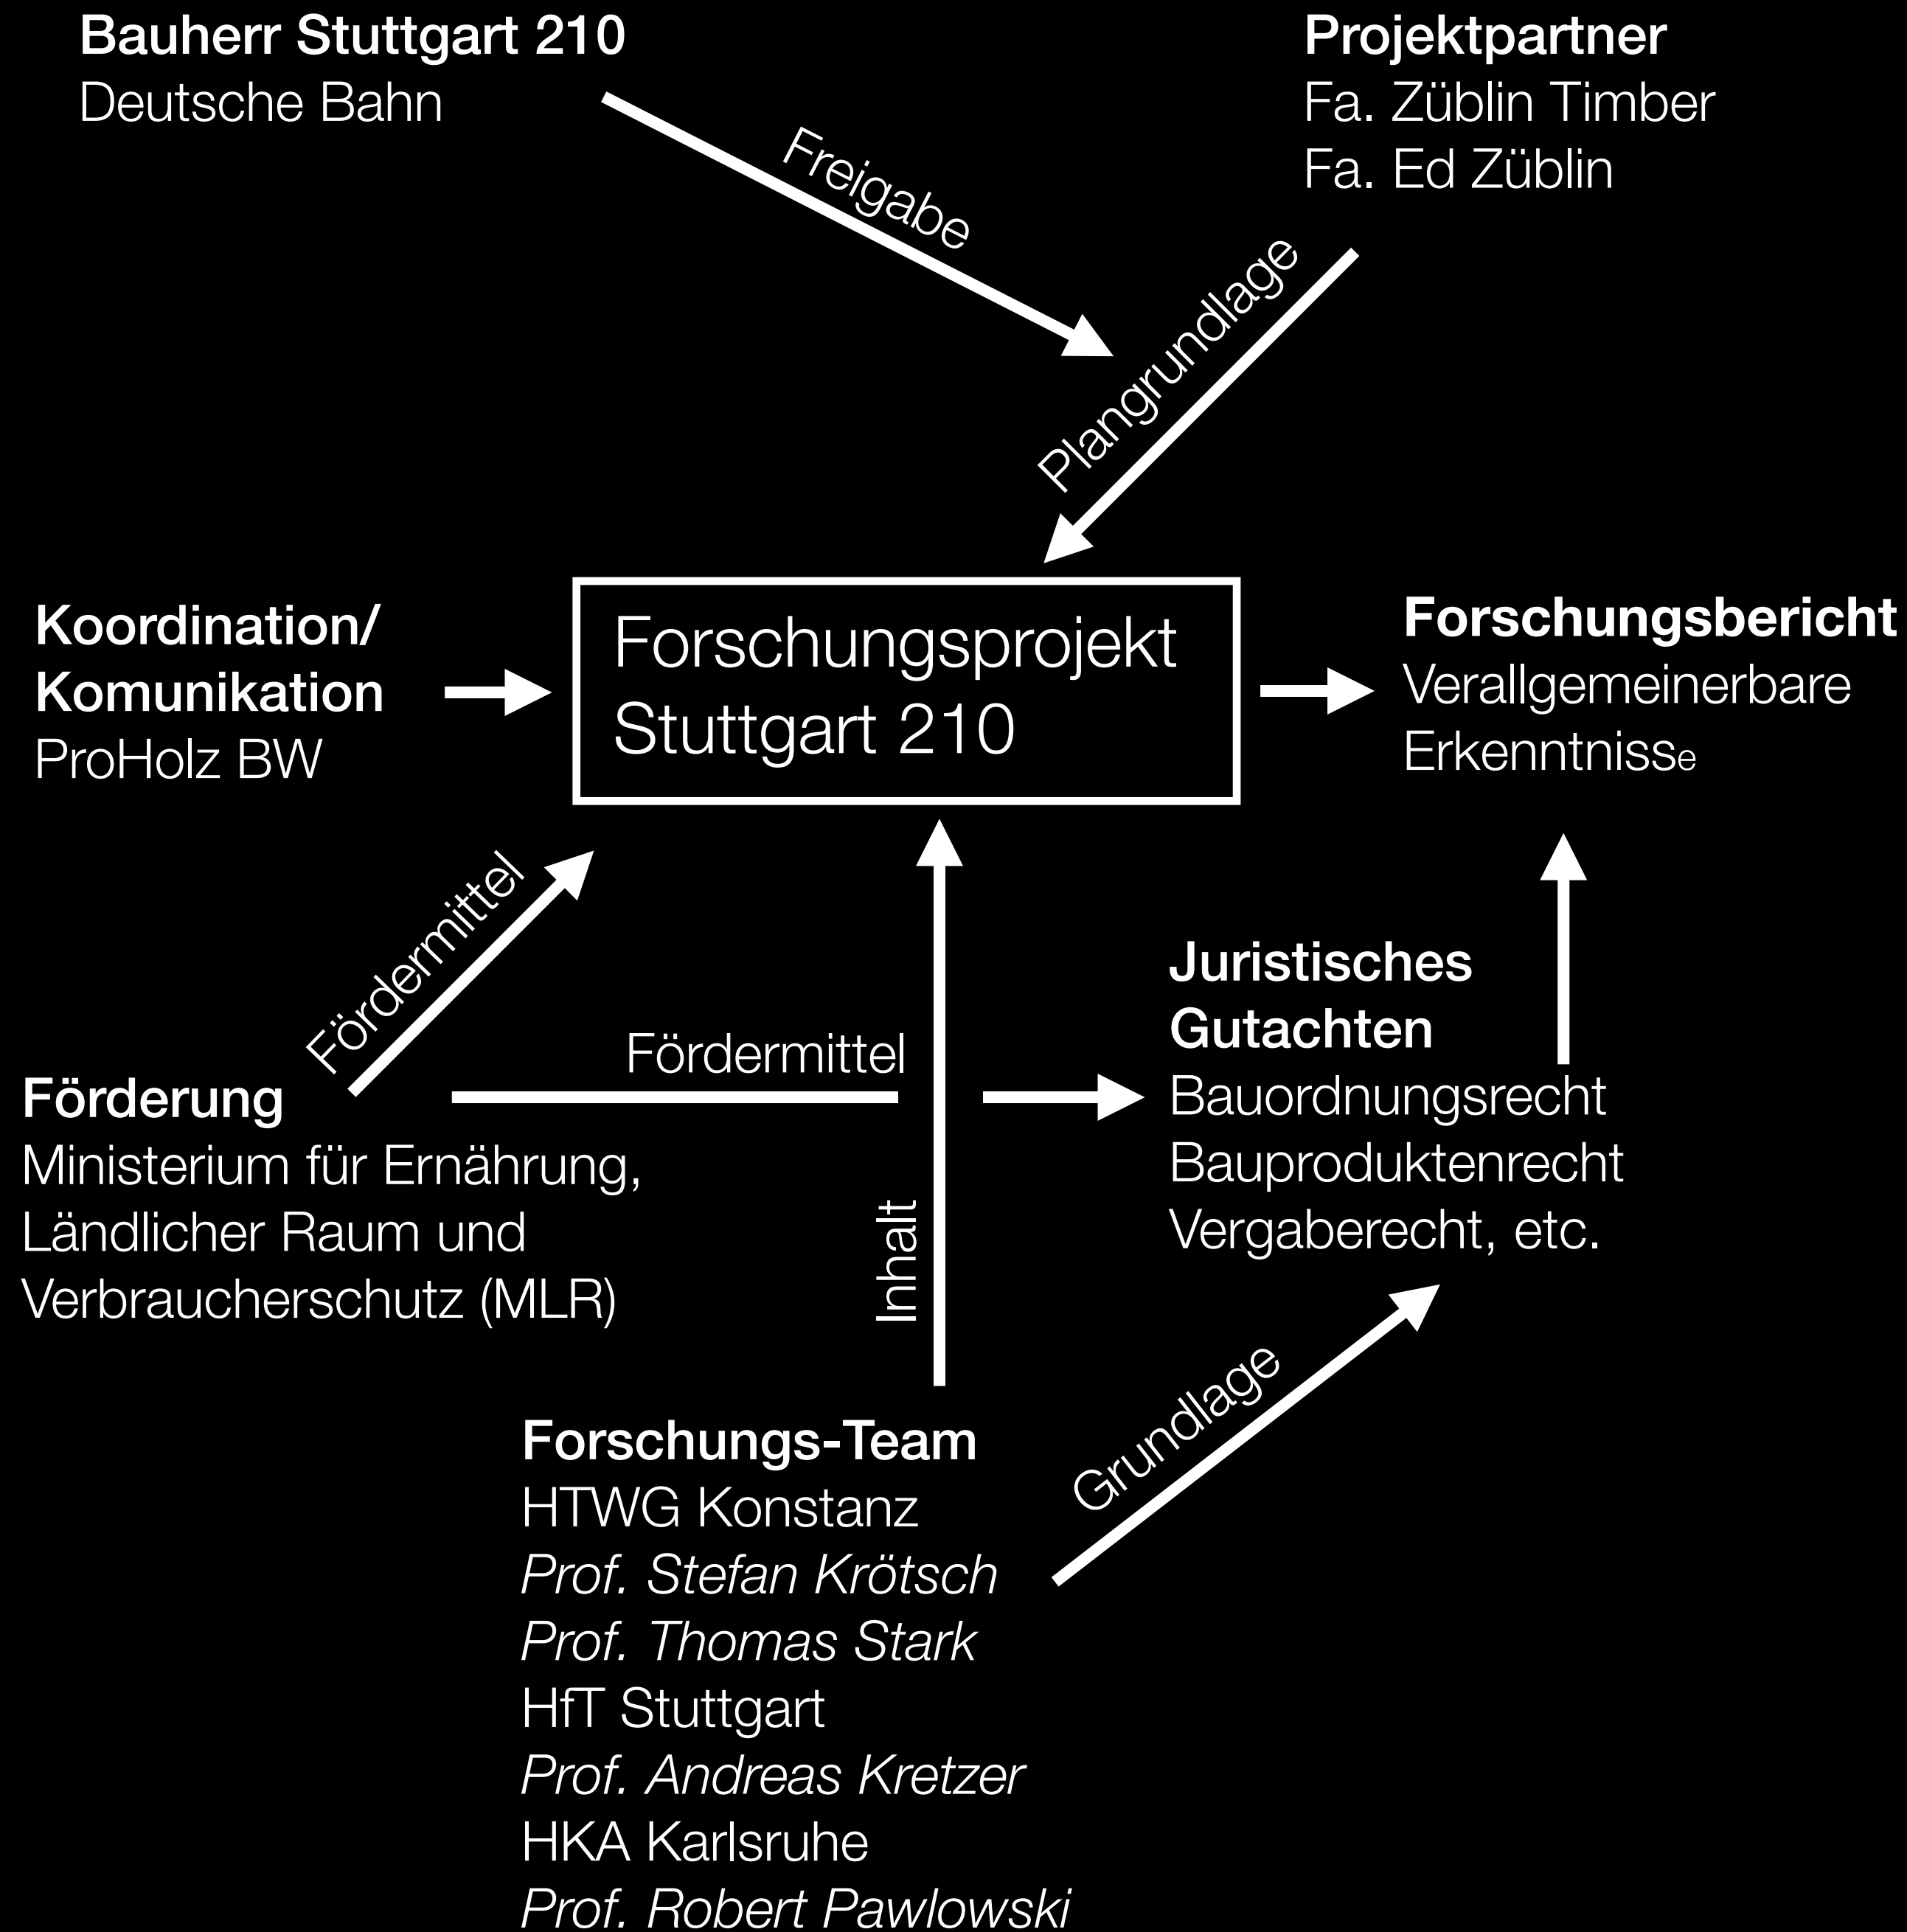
**Bauherr Stuttgart 210**
Deutsche Bahn

**Projektpartner**
Fa. Züblin Timber
Fa. Ed Züblin

Freigabe

Plangrundlage

**Koordination/ Komunikation**
ProHolz BW

Forschungsprojekt Stuttgart 210

**Forschungsbericht**
Verallgemeinerbare Erkenntnisse

Fördermittel

Fördermittel

Inhalt

**Juristisches Gutachten**
Bauordnungsrecht
Bauproduktenrecht
Vergaberecht, etc.

**Förderung**
Ministerium für Ernährung, Ländlicher Raum und Verbraucherschutz (MLR)

Grundlage

**Forschungs-Team**
HTWG Konstanz
*Prof. Stefan Krötsch*
*Prof. Thomas Stark*
HfT Stuttgart
*Prof. Andreas Kretzer*
HKA Karlsruhe
*Prof. Robert Pawlowski*